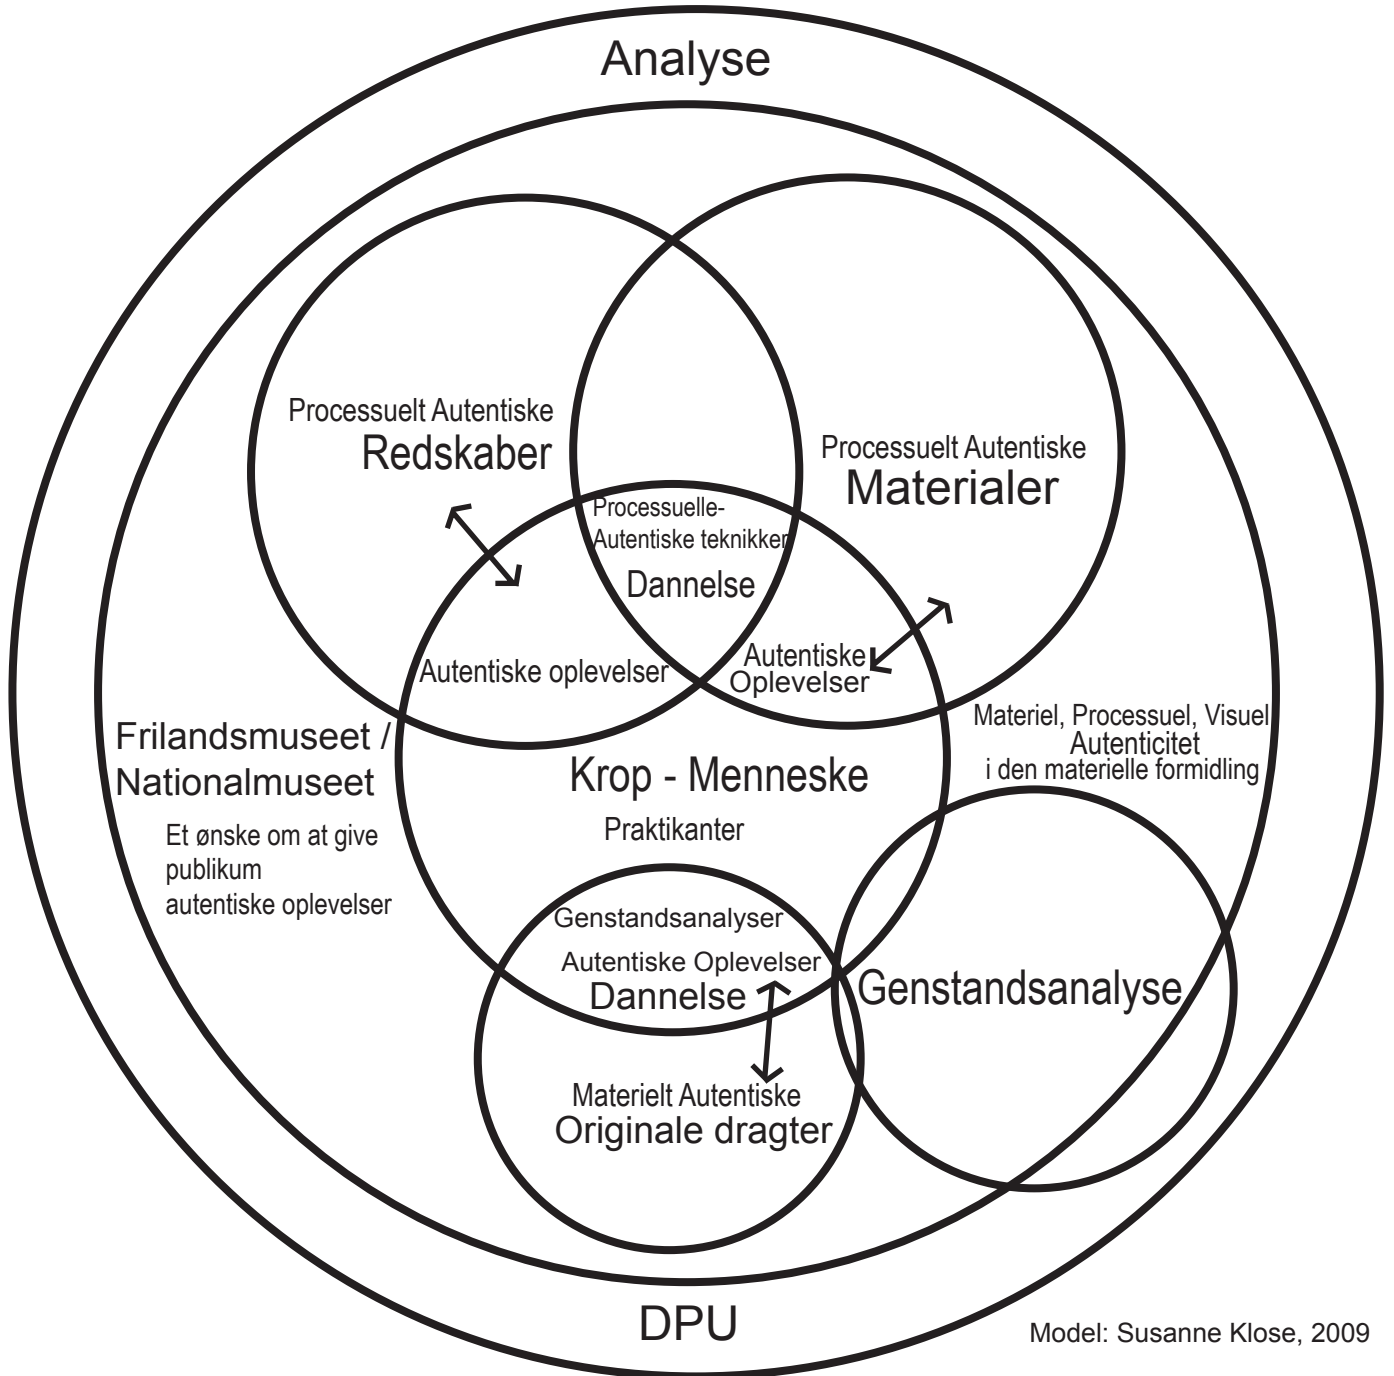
Analyse

Processuelt Autentiske
Redskaber

Processuelt Autentiske
Materialer

Processuelle-
Autentiske teknikker

Dannelse

Autentiske oplevelser

Autentiske
Oplevelser

Materiel, Processuel, Visuel
Autenticitet
i den materielle formidling

Frilandsmuseet /
Nationalmuseet

Et ønske om at give publikum autentiske oplevelser

Krop - Menneske

Praktikanter

Genstandsanalyser

Autentiske Oplevelser
Dannelse

Genstandsanalyse

Materielt Autentiske
Originale dragter

DPU

Model: Susanne Klose, 2009